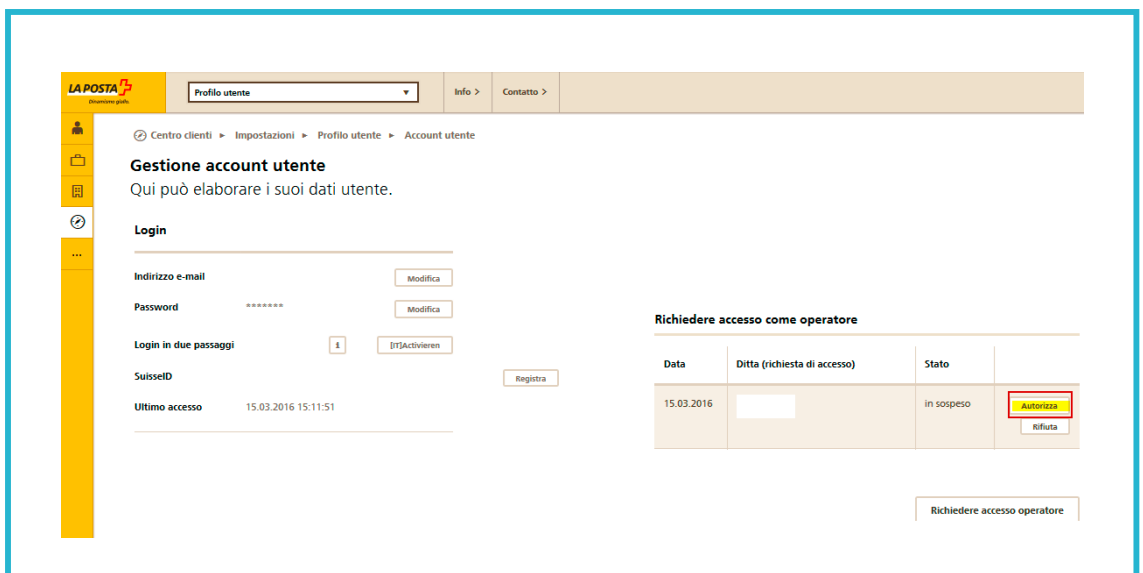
LA POSTA
Dinamismo giallo.

Profilo utente ▼

Info >

Contatto >

Centro clienti ► Impostazioni ► Profilo utente ► Account utente

Gestione account utente
Qui può elaborare i suoi dati utente.

Login

Indirizzo e-mail Modifica

Password ******* Modifica

Login in due passaggi i [IT]Activieren

SuisseID Registra

Ultimo accesso 15.03.2016 15:11:51

Richiedere accesso come operatore

| Data | Ditta (richiesta di accesso) | Stato | |
|---|---|---|---|
| 15.03.2016 | | in sospeso | Autorizza Rifiuta |

Richiedere accesso operatore